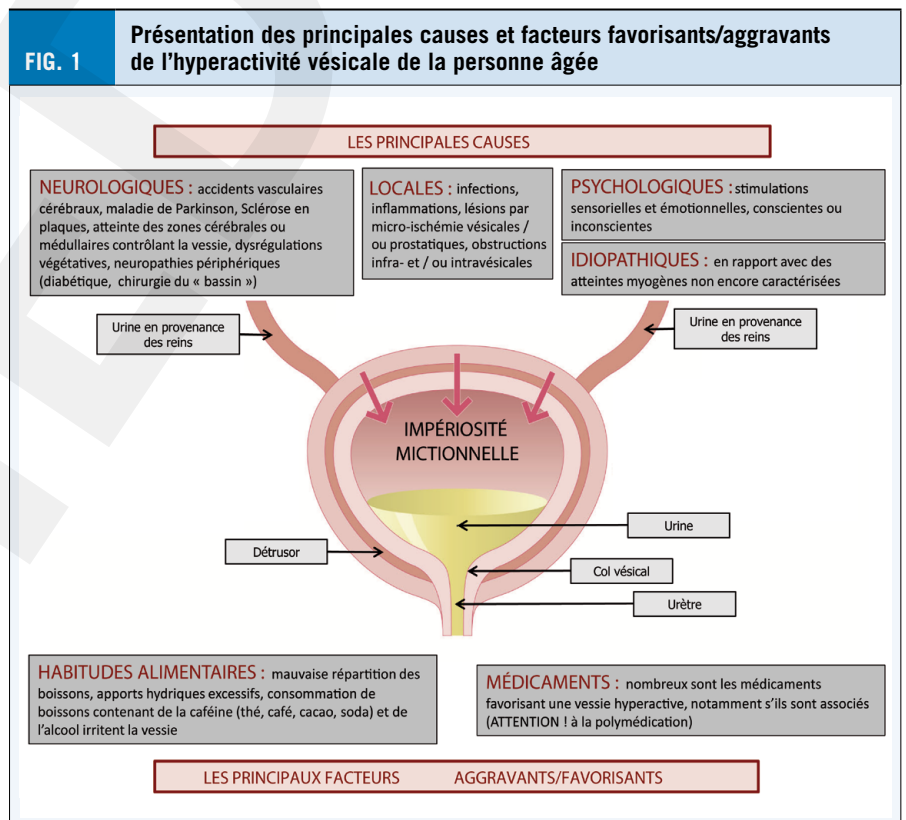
FIG. 1

Présentation des principales causes et facteurs favorisants/aggravants de l'hyperactivité vésicale de la personne âgée

LES PRINCIPALES CAUSES

NEUROLOGIQUES : accidents vasculaires cérébraux, maladie de Parkinson, Sclérose en plaques, atteinte des zones cérébrales ou médullaires contrôlant la vessie, dysrégulations végétatives, neuropathies périphériques (diabétique, chirurgie du « bassin »)

LOCALES : infections, inflammations, lésions par micro-ischémie vésicales / ou prostatiques, obstructions infra- et / ou intravésicales

PSYCHOLOGIQUES : stimulations sensorielles et émotionnelles, conscientes ou inconscientes

IDIOPATHIQUES : en rapport avec des atteintes myogènes non encore caractérisées

Urine en provenance des reins

Urine en provenance des reins

IMPÉRIOSITÉ MICTIONNELLE

Urine

Détrusor

Col vésical

Urètre

HABITUDES ALIMENTAIRES : mauvaise répartition des boissons, apports hydriques excessifs, consommation de boissons contenant de la caféine (thé, café, cacao, soda) et de l'alcool irritent la vessie

MÉDICAMENTS : nombreux sont les médicaments favorisant une vessie hyperactive, notamment s'ils sont associés (ATTENTION ! à la polymédication)

LES PRINCIPAUX FACTEURS AGGRAVANTS/FAVORISANTS